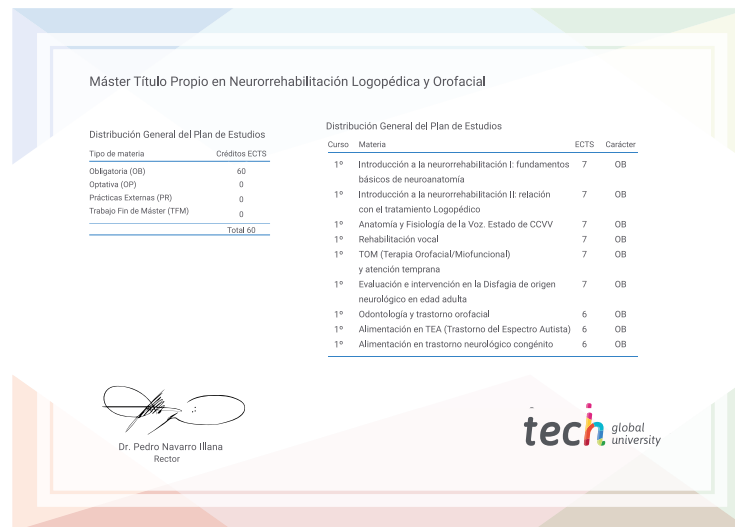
Máster Título Propio en Neurorrehabilitación Logopédica y Orofacial

Distribución General del Plan de Estudios

| Tipo de materia | Créditos ECTS |
|---|---|
| Obligatoria (OB) | 60 |
| Optativa (OP) | 0 |
| Prácticas Externas (PR) | 0 |
| Trabajo Fin de Máster (TFM) | 0 |
| | Total 60 |

Distribución General del Plan de Estudios

| Curso | Materia | ECTS | Carácter |
|---|---|---|---|
| 1º | Introducción a la neurorrehabilitación I: fundamentos básicos de neuroanatomía | 7 | OB |
| 1º | Introducción a la neurorrehabilitación II: relación con el tratamiento Logopédico | 7 | OB |
| 1º | Anatomía y Fisiología de la Voz. Estado de CCVV | 7 | OB |
| 1º | Rehabilitación vocal | 7 | OB |
| 1º | TOM (Terapia Orofacial/Miofuncional) y atención temprana | 7 | OB |
| 1º | Evaluación e intervención en la Disfagia de origen neurológico en edad adulta | 7 | OB |
| 1º | Odontología y trastorno orofacial | 6 | OB |
| 1º | Alimentación en TEA (Trastorno del Espectro Autista) | 6 | OB |
| 1º | Alimentación en trastorno neurológico congénito | 6 | OB |

Dr. Pedro Navarro Illana
Rector

tech global university